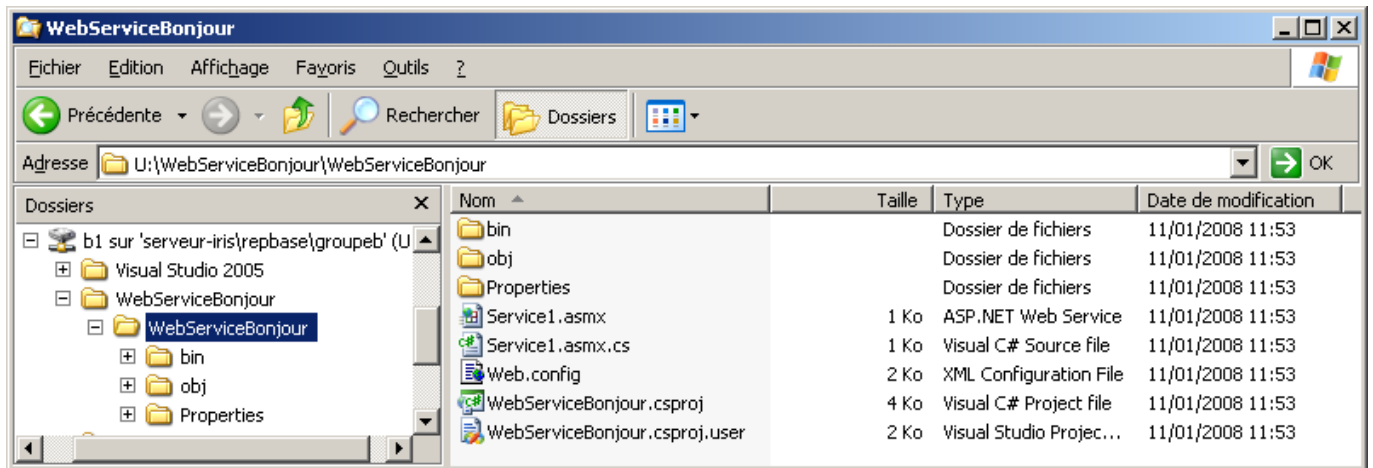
WebServiceBonjour

Fichier Edition Affichage Favoris Outils ?

Précédente Rechercher Dossiers

Adresse U:\WebServiceBonjour\WebServiceBonjour OK

Dossiers

b1 sur 'serveur-iris\repbase\groupeb' (U
Visual Studio 2005
WebServiceBonjour
WebServiceBonjour
bin
obj
Properties

| Nom | Taille | Type | Date de modification |
|---|---|---|---|
| bin | | Dossier de fichiers | 11/01/2008 11:53 |
| obj | | Dossier de fichiers | 11/01/2008 11:53 |
| Properties | | Dossier de fichiers | 11/01/2008 11:53 |
| Service1.asmx | 1 Ko | ASP.NET Web Service | 11/01/2008 11:53 |
| Service1.asmx.cs | 1 Ko | Visual C# Source file | 11/01/2008 11:53 |
| Web.config | 2 Ko | XML Configuration File | 11/01/2008 11:53 |
| WebServiceBonjour.csproj | 4 Ko | Visual C# Project file | 11/01/2008 11:53 |
| WebServiceBonjour.csproj.user | 2 Ko | Visual Studio Projec... | 11/01/2008 11:53 |